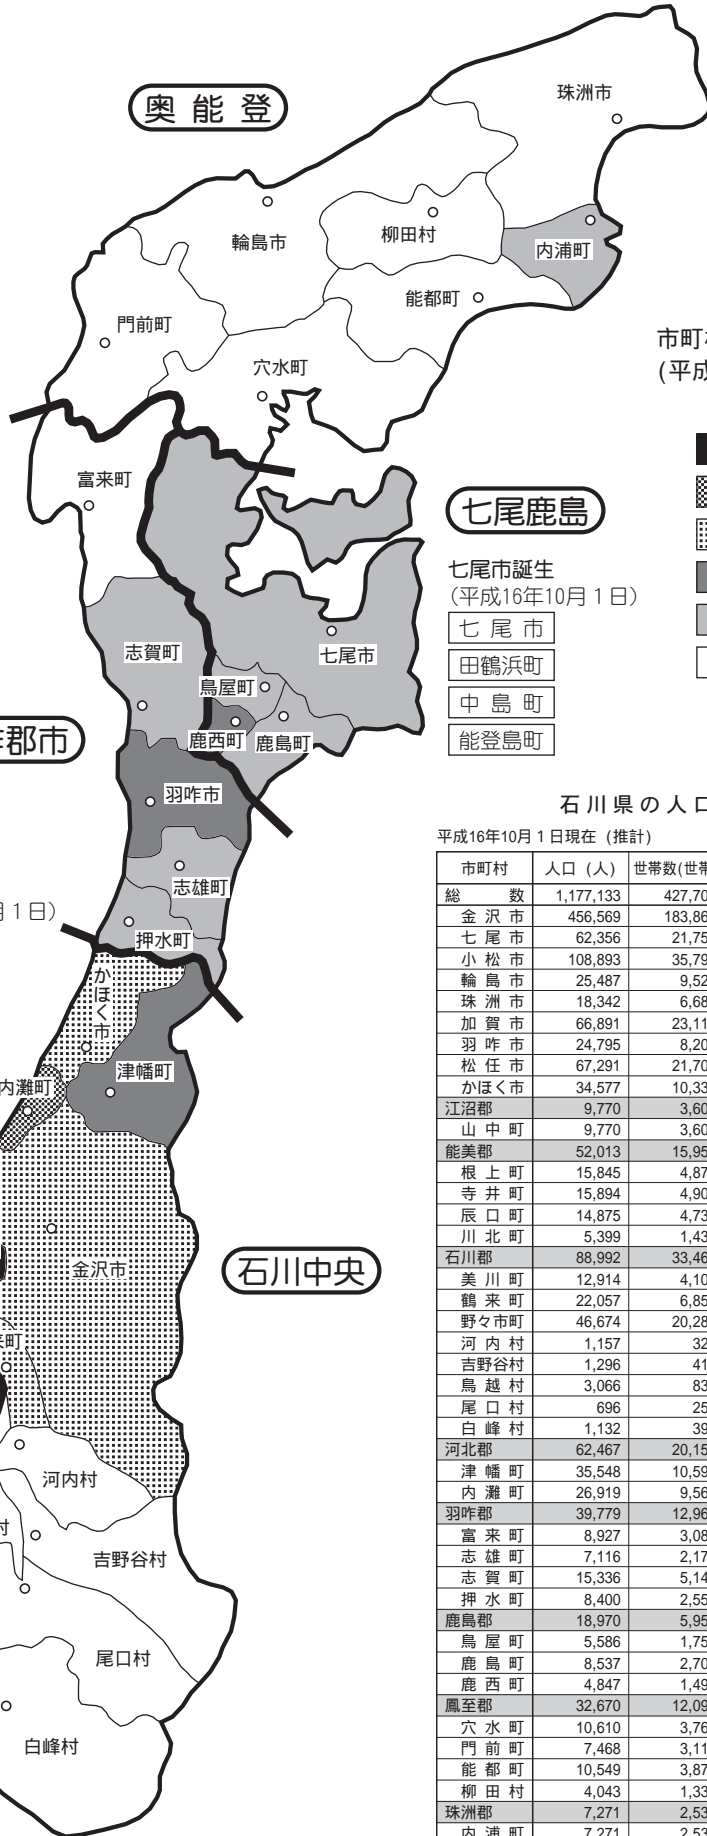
奥能登

珠洲市

輪島市

柳田村

内浦町

能都町

門前町

穴水町

市町村
(平成

富来町

七尾鹿島

七尾市誕生
(平成16年10月1日)
七尾市
田鶴浜町
中島町
能登島町

志賀町

七尾市

鳥屋町

鹿西町

鹿島町

郡市

羽咋市

志雄町

月1日)

押水町

かほく市

津幡町

内灘町

金沢市

石川中央

町

河内村

村

吉野谷村

尾口村

白峰村

石川県の人口

平成16年10月1日現在 (推計)

| 市町村 | 人口 (人) | 世帯数(世帯 |
|---|---|---|
| 総数 | 1,177,133 | 427,70 |
| 金沢市 | 456,569 | 183,86 |
| 七尾市 | 62,356 | 21,75 |
| 小松市 | 108,893 | 35,79 |
| 輪島市 | 25,487 | 9,52 |
| 珠洲市 | 18,342 | 6,68 |
| 加賀市 | 66,891 | 23,11 |
| 羽咋市 | 24,795 | 8,20 |
| 松任市 | 67,291 | 21,70 |
| かほく市 | 34,577 | 10,33 |
| 江沼郡 | 9,770 | 3,60 |
| 山中町 | 9,770 | 3,60 |
| 能美郡 | 52,013 | 15,95 |
| 根上町 | 15,845 | 4,87 |
| 寺井町 | 15,894 | 4,90 |
| 辰口町 | 14,875 | 4,73 |
| 川北町 | 5,399 | 1,43 |
| 石川郡 | 88,992 | 33,46 |
| 美川町 | 12,914 | 4,10 |
| 鶴来町 | 22,057 | 6,85 |
| 野々市町 | 46,674 | 20,28 |
| 河内村 | 1,157 | 32 |
| 吉野谷村 | 1,296 | 41 |
| 鳥越村 | 3,066 | 83 |
| 尾口村 | 696 | 25 |
| 白峰村 | 1,132 | 39 |
| 河北郡 | 62,467 | 20,15 |
| 津幡町 | 35,548 | 10,59 |
| 内灘町 | 26,919 | 9,56 |
| 羽咋郡 | 39,779 | 12,96 |
| 富来町 | 8,927 | 3,08 |
| 志雄町 | 7,116 | 2,17 |
| 志賀町 | 15,336 | 5,14 |
| 押水町 | 8,400 | 2,55 |
| 鹿島郡 | 18,970 | 5,95 |
| 鳥屋町 | 5,586 | 1,75 |
| 鹿島町 | 8,537 | 2,70 |
| 鹿西町 | 4,847 | 1,49 |
| 鳳至郡 | 32,670 | 12,09 |
| 穴水町 | 10,610 | 3,76 |
| 門前町 | 7,468 | 3,11 |
| 能都町 | 10,549 | 3,87 |
| 柳田村 | 4,043 | 1,33 |
| 珠洲郡 | 7,271 | 2,53 |
| 内浦町 | 7,271 | 2,53 |